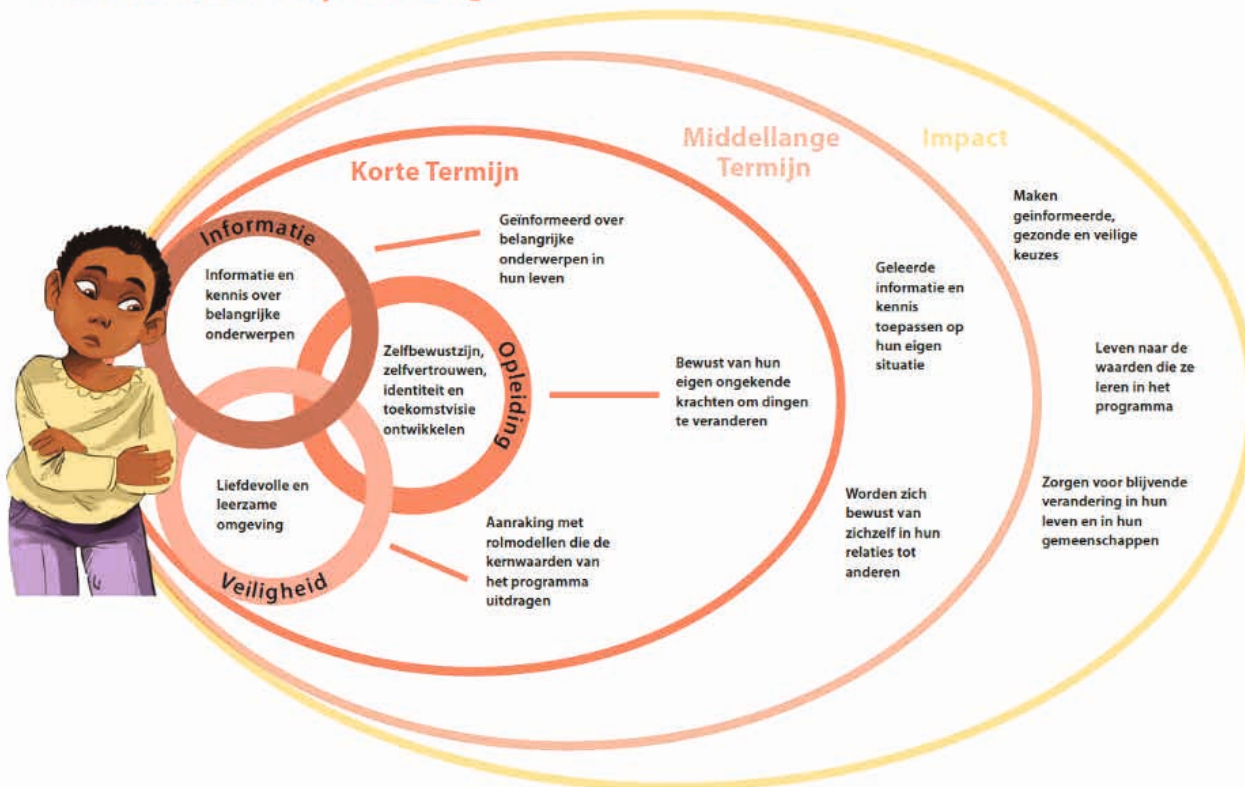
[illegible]

Korte Termijn

Middellange Termijn

Impact

Informatie

Informatie en kennis over belangrijke onderwerpen

Opleiding

Zelfbewustzijn, zelfvertrouwen, identiteit en toekomstvisie ontwikkelen

Veiligheid

Liefdevolle en leerzame omgeving

Geïnformeerd over belangrijke onderwerpen in hun leven

Bewust van hun eigen ongekende krachten om dingen te veranderen

Aanraking met rolmodellen die de kernwaarden van het programma uitdragen

Geleerde informatie en kennis toepassen op hun eigen situatie

Worden zich bewust van zichzelf in hun relaties tot anderen

Maken geinformeerde, gezonde en veilige keuzes

Leven naar de waarden die ze leren in het programma

Zorgen voor blijvende verandering in hun leven en in hun gemeenschappen